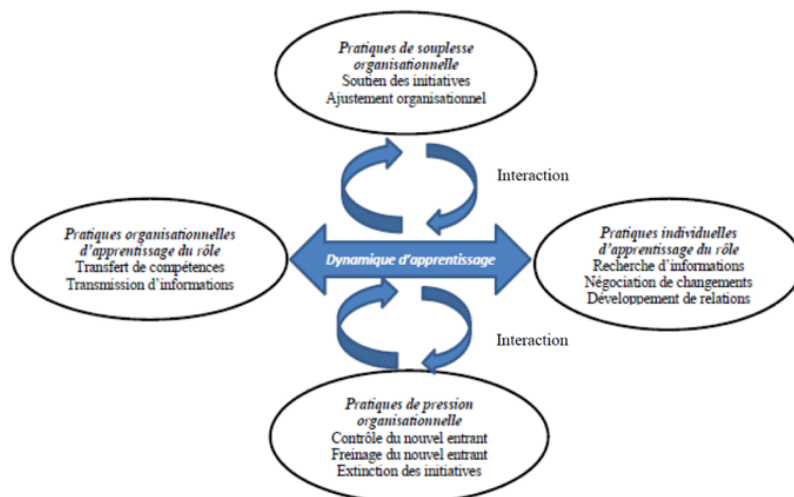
Pratiques de souplesse organisationnelle
Soutien des initiatives
Ajustement organisationnel

Interaction

Pratiques organisationnelles d'apprentissage du rôle
Transfert de compétences
Transmission d'informations

Dynamique d'apprentissage

Pratiques individuelles d'apprentissage du rôle
Recherche d'informations
Négociation de changements
Développement de relations

Interaction

Pratiques de pression organisationnelle
Contrôle du nouvel entrant
Freinage du nouvel entrant
Extinction des initiatives